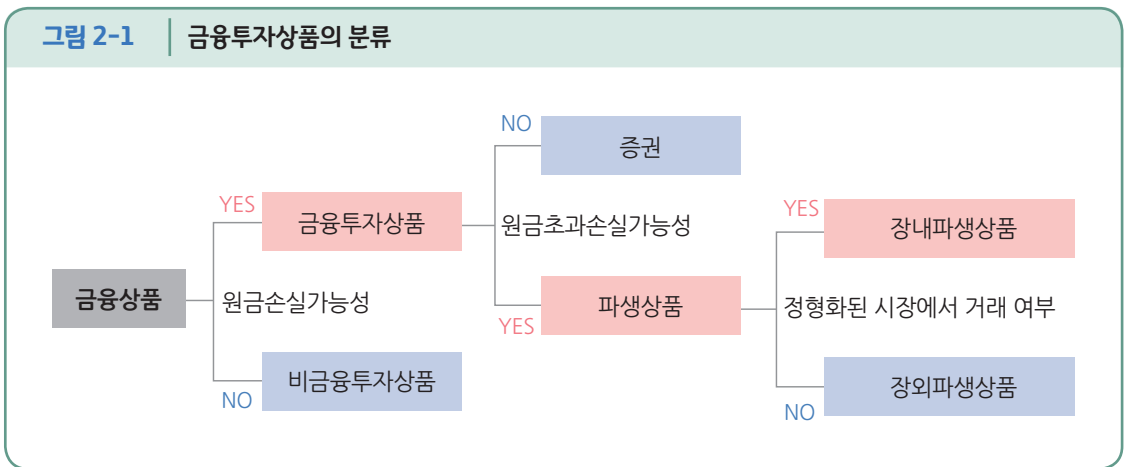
그림 2-1 금융투자상품의 분류

금융상품

원금손실가능성

YES

금융투자상품

NO

비금융투자상품

원금초과손실가능성

NO

증권

YES

파생상품

정형화된 시장에서 거래 여부

YES

장내파생상품

NO

장외파생상품